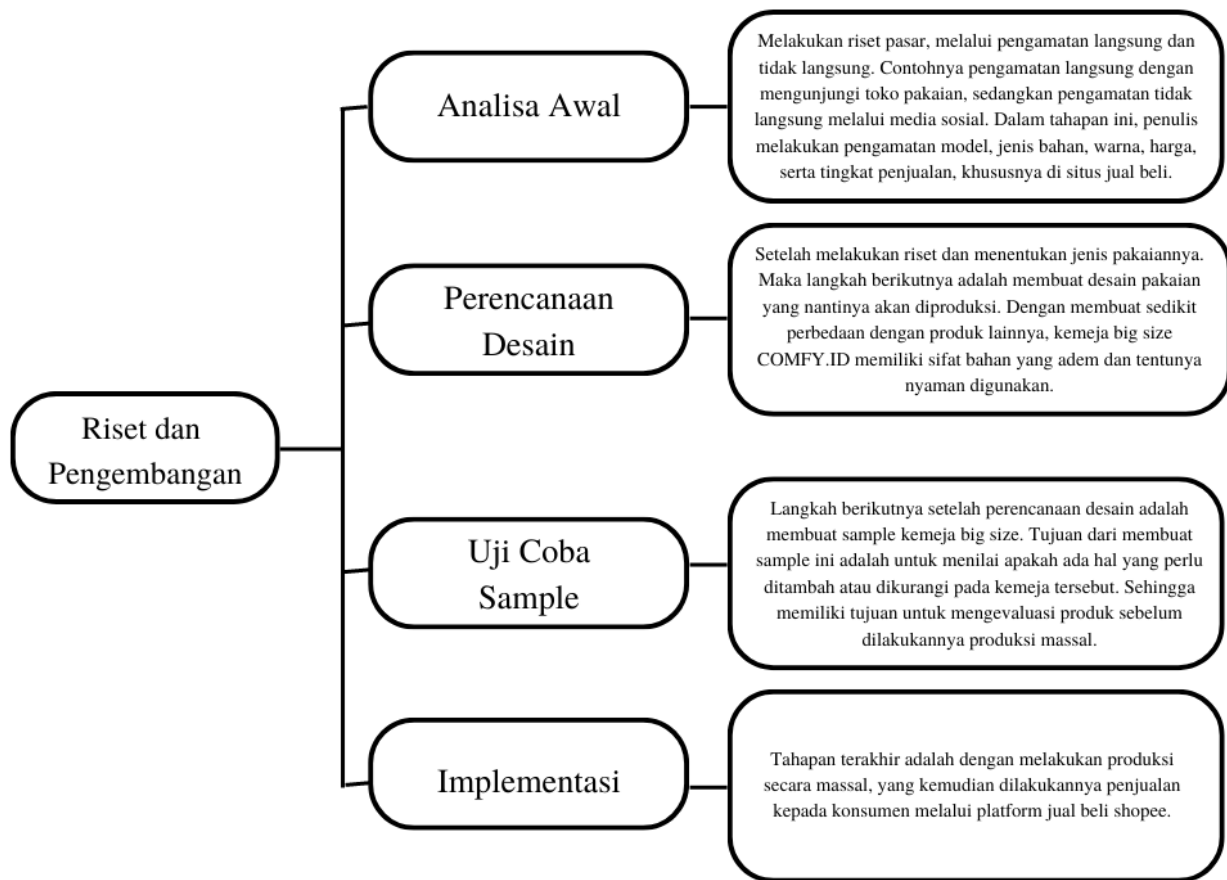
Riset dan Pengembangan

Analisa Awal

Melakukan riset pasar, melalui pengamatan langsung dan tidak langsung. Contohnya pengamatan langsung dengan mengunjungi toko pakaian, sedangkan pengamatan tidak langsung melalui media sosial. Dalam tahapan ini, penulis melakukan pengamatan model, jenis bahan, warna, harga, serta tingkat penjualan, khususnya di situs jual beli.

Perencanaan Desain

Setelah melakukan riset dan menentukan jenis pakaiannya. Maka langkah berikutnya adalah membuat desain pakaian yang nantinya akan diproduksi. Dengan membuat sedikit perbedaan dengan produk lainnya, kemeja big size COMFY.ID memiliki sifat bahan yang adem dan tentunya nyaman digunakan.

Uji Coba Sample

Langkah berikutnya setelah perencanaan desain adalah membuat sample kemeja big size. Tujuan dari membuat sample ini adalah untuk menilai apakah ada hal yang perlu ditambah atau dikurangi pada kemeja tersebut. Sehingga memiliki tujuan untuk mengevaluasi produk sebelum dilakukannya produksi massal.

Implementasi

Tahapan terakhir adalah dengan melakukan produksi secara massal, yang kemudian dilakukannya penjualan kepada konsumen melalui platform jual beli shopee.